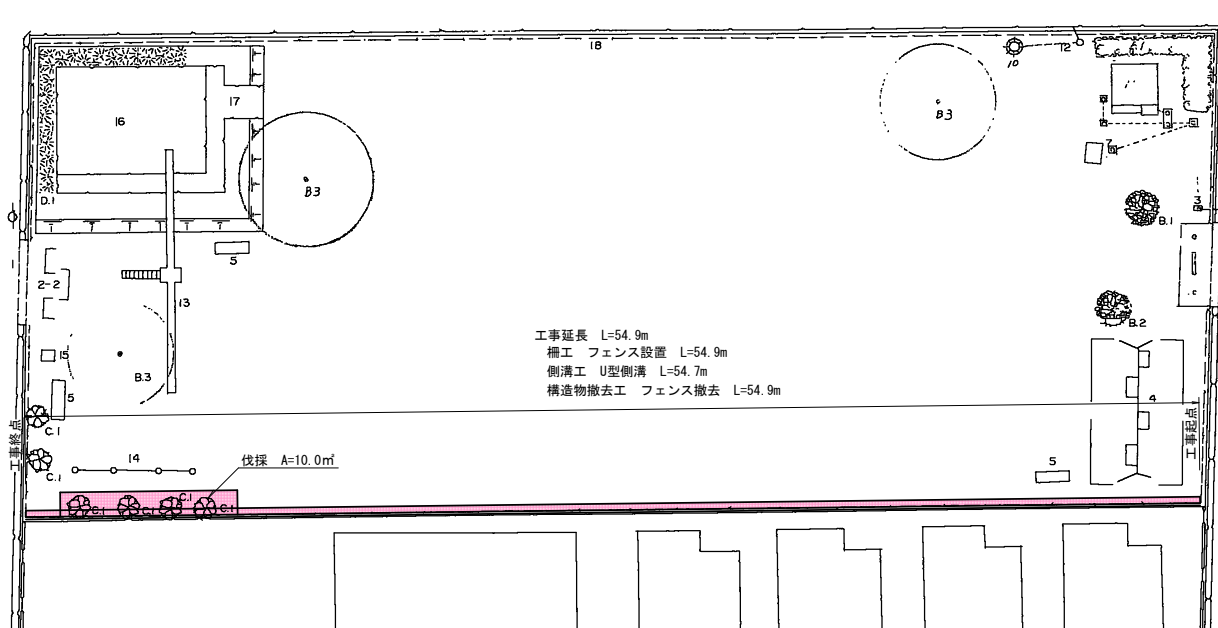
18

10

12

1

16

17

B3

B3

7

3

D.1

B.1

5

2-2

13

B.2

15

B.3

工事延長　L=54.9m
柵工　フェンス設置　L=54.9m
側溝工　U型側溝　L=54.7m
構造物撤去工　フェンス撤去　L=54.9m

5

4

C.1

工事終点

工事起点

14

伐採　A=10.0㎡

C.1

C.1

5

C.1

C.1

C.1

C.1